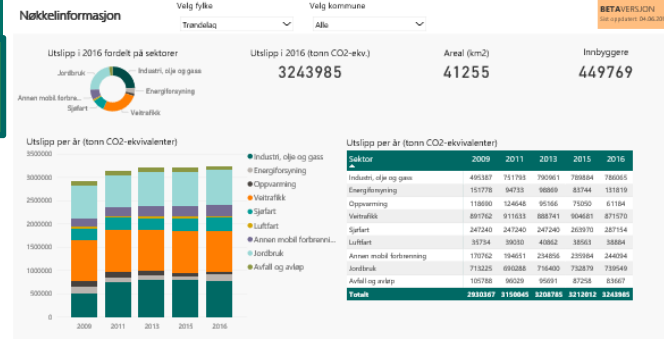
Nøkkelinformasjon

Velg fylke
Trøndelag

Velg kommune
Alle

BETAVERSJON
Sist oppdatert: 04.06.20

Utslipp i 2016 fordelt på sektorer

Jordbruk
Industri, olje og gass
Energiforsyning
Annen mobil forbrenning...
Sjøfart
Veitrafikk

Utslipp i 2016 (tonn CO2-ekv.)
3243985

Areal (km2)
41255

Innbyggere
449769

Utslipp per år (tonn CO2-ekvivalenter)

3500000
3000000
2500000
2000000
1500000
1000000
500000
0

2009
2011
2013
2015
2016

Industri, olje og gass
Energiforsyning
Oppvarming
Veitrafikk
Sjøfart
Luftfart
Annen mobil forbrenni...
Jordbruk
Avfall og avløp

Utslipp per år (tonn CO2-ekvivalenter)

| Sektor | 2009 | 2011 | 2013 | 2015 | 2016 |
|---|---|---|---|---|---|
| Industri, olje og gass | 495387 | 751793 | 790961 | 789884 | 786065 |
| Energiforsyning | 151778 | 94733 | 98869 | 83744 | 131819 |
| Oppvarming | 118690 | 124648 | 95166 | 75050 | 61184 |
| Veitrafikk | 891762 | 911633 | 888741 | 904681 | 871570 |
| Sjøfart | 247240 | 247240 | 247240 | 263970 | 287154 |
| Luftfart | 35734 | 39030 | 40862 | 38563 | 38884 |
| Annen mobil forbrenning | 170762 | 194651 | 234856 | 235984 | 244094 |
| Jordbruk | 713225 | 690288 | 716400 | 732879 | 739549 |
| Avfall og avløp | 105788 | 96029 | 95991 | 87258 | 83656 |
| Totalt | 2930387 | 3150045 | 3208785 | 3212012 | 3243985 |